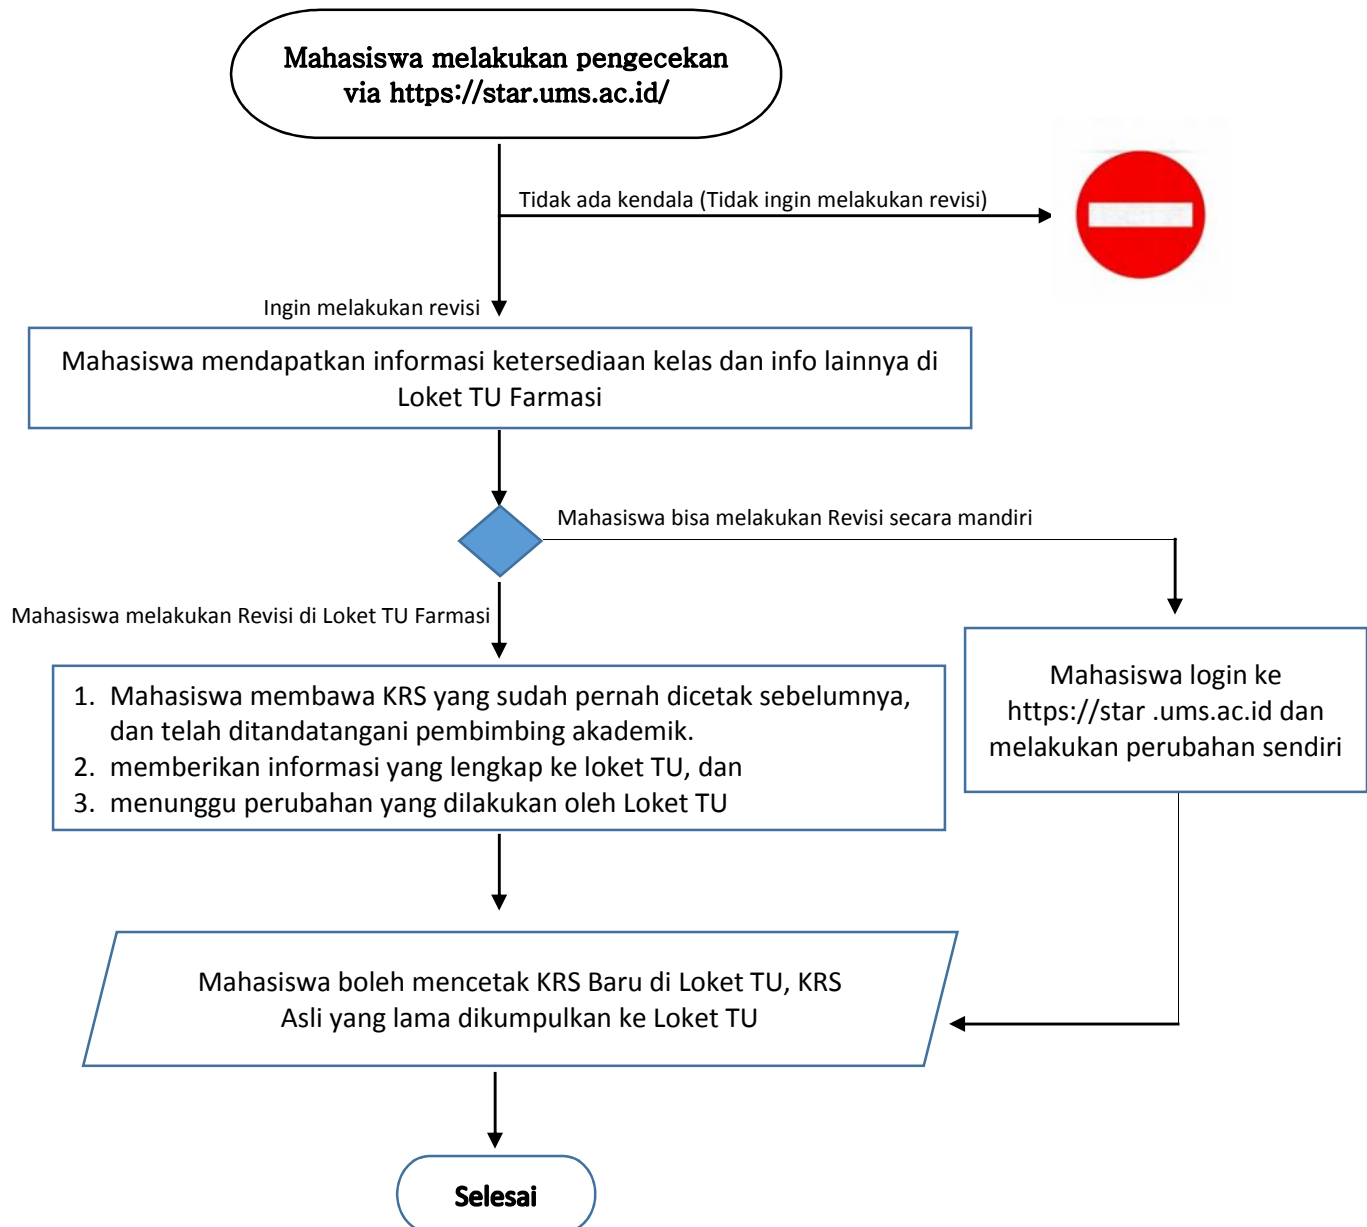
Mahasiswa melakukan pengecekan via https://star.ums.ac.id/

Tidak ada kendala (Tidak ingin melakukan revisi)

Ingin melakukan revisi

Mahasiswa mendapatkan informasi ketersediaan kelas dan info lainnya di Loket TU Farmasi

Mahasiswa bisa melakukan Revisi secara mandiri

Mahasiswa melakukan Revisi di Loket TU Farmasi

1. Mahasiswa membawa KRS yang sudah pernah dicetak sebelumnya, dan telah ditandatangani pembimbing akademik.
2. memberikan informasi yang lengkap ke loket TU, dan
3. menunggu perubahan yang dilakukan oleh Loket TU

Mahasiswa login ke https://star .ums.ac.id dan melakukan perubahan sendiri

Mahasiswa boleh mencetak KRS Baru di Loket TU, KRS Asli yang lama dikumpulkan ke Loket TU

Selesai